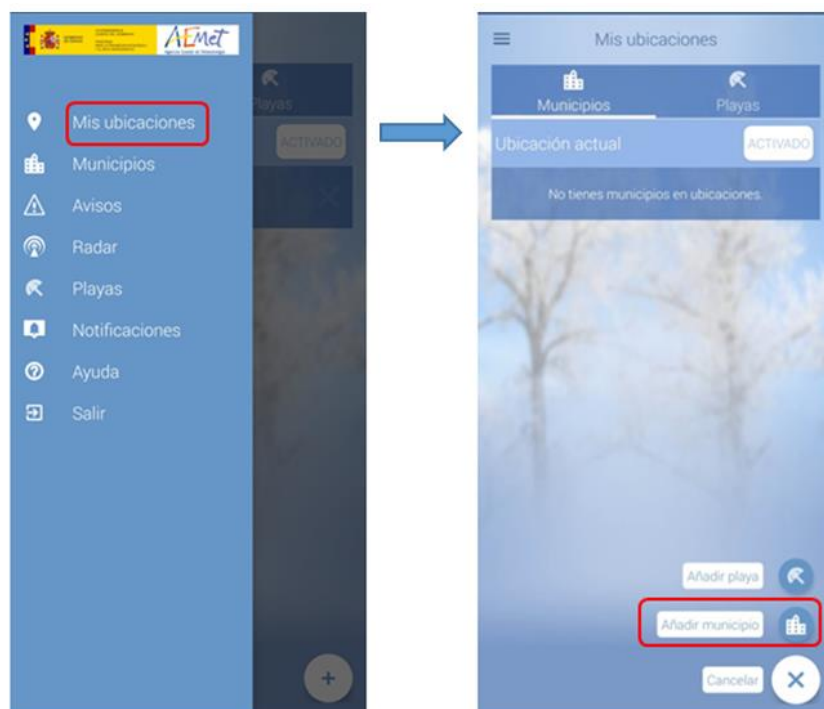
AEMet

Playas

ACTIVADO

Mis ubicaciones
Municipios
Avisos
Radar
Playas
Notificaciones
Ayuda
Salir

+

Mis ubicaciones

Municipios
Playas

Ubicación actual
ACTIVADO

No tienes municipios en ubicaciones.

Añadir playa
Añadir municipio
Cancelar